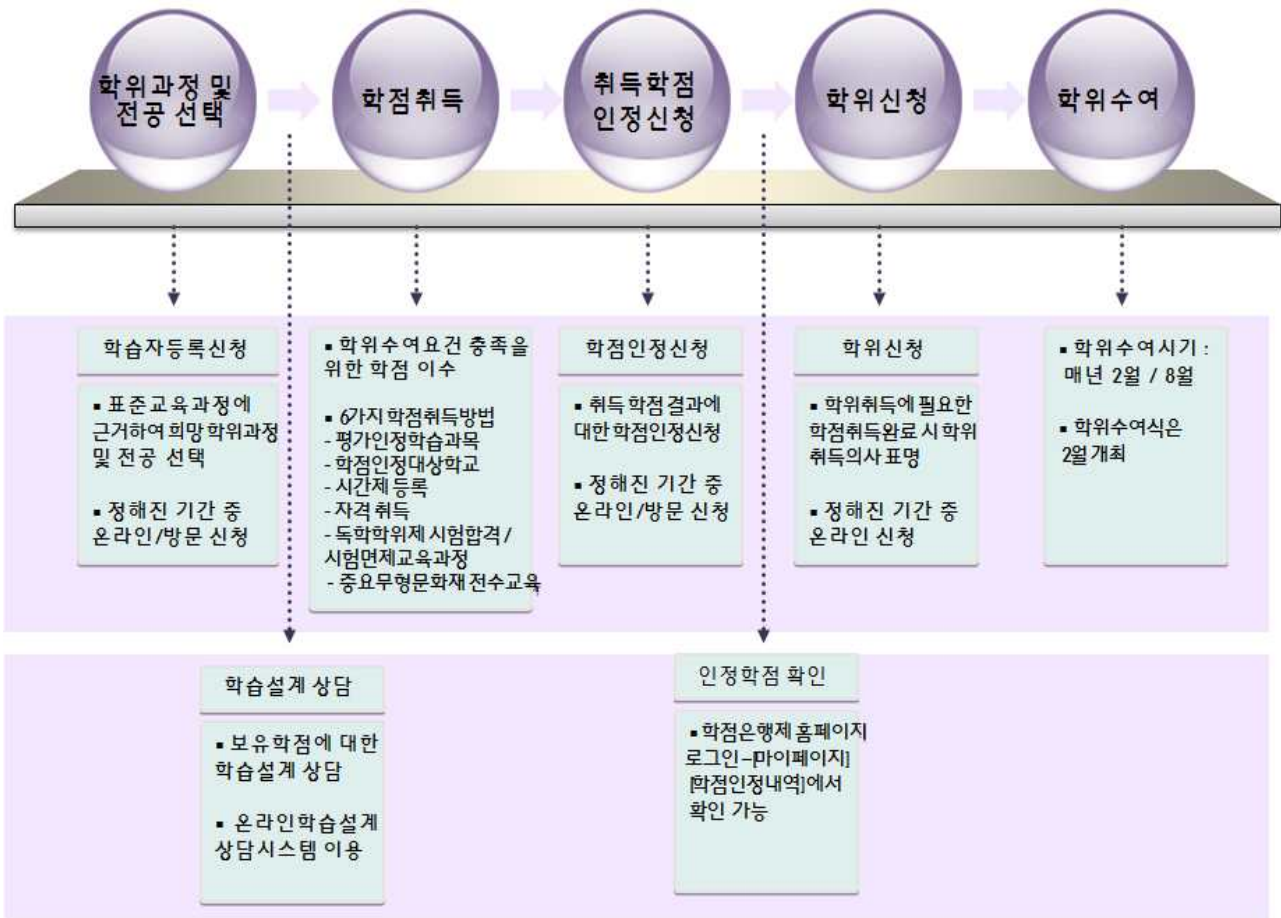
학위과정 및 전공 선택

학점취득

취득학점 인정신청

학위신청

학위수여

학습자등록신청

▪ 표준교육과정에 근거하여 희망 학위과정 및 전공 선택

▪ 정해진 기간 중 온라인/방문 신청

▪ 학위수여요건 충족을 위한 학점 이수

▪ 6가지 학점취득방법
- 평가인정학습과목
- 학점인정대상학교
- 시간제 등록
- 자격 취득
- 독학학위제 시험합격/ 시험면제교육과정
- 중요무형문화재 전수교육

학점인정신청

▪ 취득 학점 결과에 대한 학점인정신청

▪ 정해진 기간 중 온라인/방문 신청

학위신청

▪ 학위취득에 필요한 학점취득완료 시 학위 취득의사 표명

▪ 정해진 기간 중 온라인 신청

▪ 학위수여시기 : 매년 2월 / 8월

▪ 학위수여식은 2월 개최

학습설계 상담

▪ 보유학점에 대한 학습설계 상담

▪ 온라인학습설계 상담시스템 이용

인정학점 확인

▪ 학점은행제 홈페이지 로그인-[마이페이지] [학점인정내역]에서 확인 가능